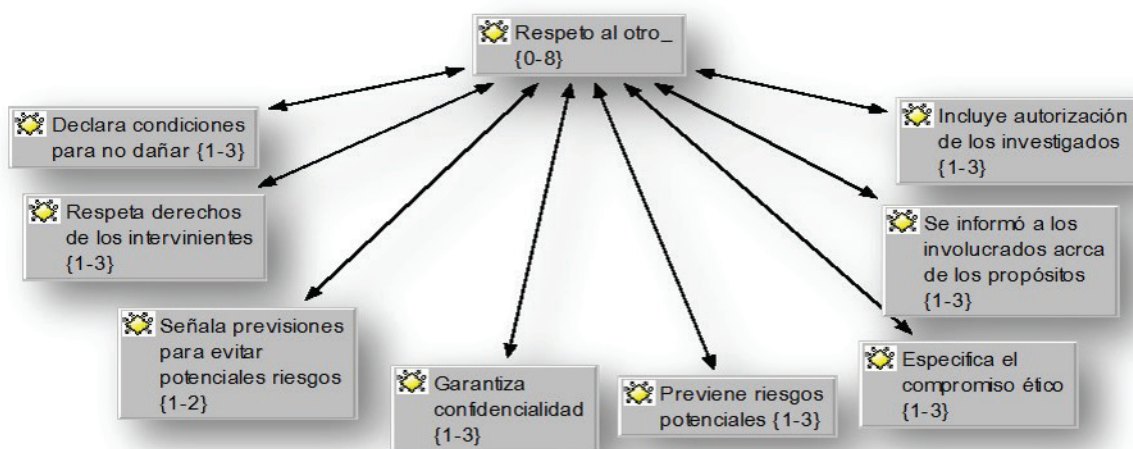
Respeto al otro_ {0-8}

Declara condiciones para no dañar {1-3}

Respeta derechos de los intervinientes {1-3}

Señala previsiones para evitar potenciales riesgos {1-2}

Garantiza confidencialidad {1-3}

Previene riesgos potenciales {1-3}

Especifica el compromiso ético {1-3}

Se informó a los involucrados acrca de los propósitos {1-3}

Incluye autorización de los investigados {1-3}